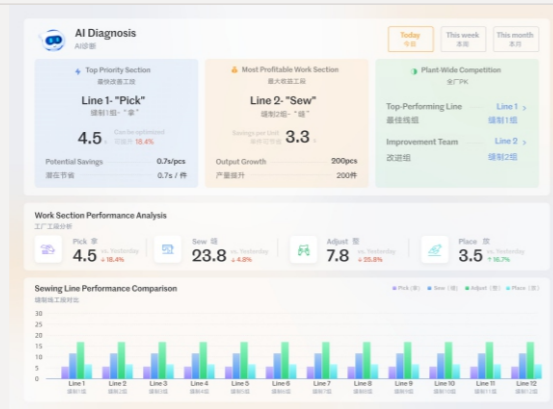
AI Diagnosis
AI诊断

Today
今日

This week
本周

This month
本月

Top Priority Section
最佳改善工段

Line 1- "Pick"
缝制1组- "拿"

4.5
Can be optimized
环比下 18.4%

Potential Savings 0.7s/pcs
潜在节省 0.7s / 件

Most Profitable Work Section
最大收益工段

Line 2- "Sew"
缝制2组- "缝"

Savings per Unit
单件节省
3.3

Output Growth 200pcs
产量提升 200件

Plant-Wide Competition
全厂PK

Top-Performing Line Line 1
最佳线组 缝制1组

Improvement Team Line 2
改进组 缝制2组

Work Section Performance Analysis
工厂工段分析

Pick 拿
4.5
vs. Yesterday
↓ 18.4%

Sew 缝
23.8
vs. Yesterday
↓ 4.8%

Adjust 整
7.8
vs. Yesterday
↓ 55.8%

Place 放
3.5
vs. Yesterday
↑ 16.7%

Sewing Line Performance Comparison
缝制线工段对比

Pick (拿) Sew (缝) Adjust (整) Place (放)

35
30
25
20
15
10
5
0

Line 1
缝制1组
Line 2
缝制2组
Line 3
缝制3组
Line 4
缝制4组
Line 5
缝制5组
Line 6
缝制6组
Line 7
缝制7组
Line 8
缝制8组
Line 9
缝制9组
Line 10
缝制10组
Line 11
缝制11组
Line 12
缝制12组